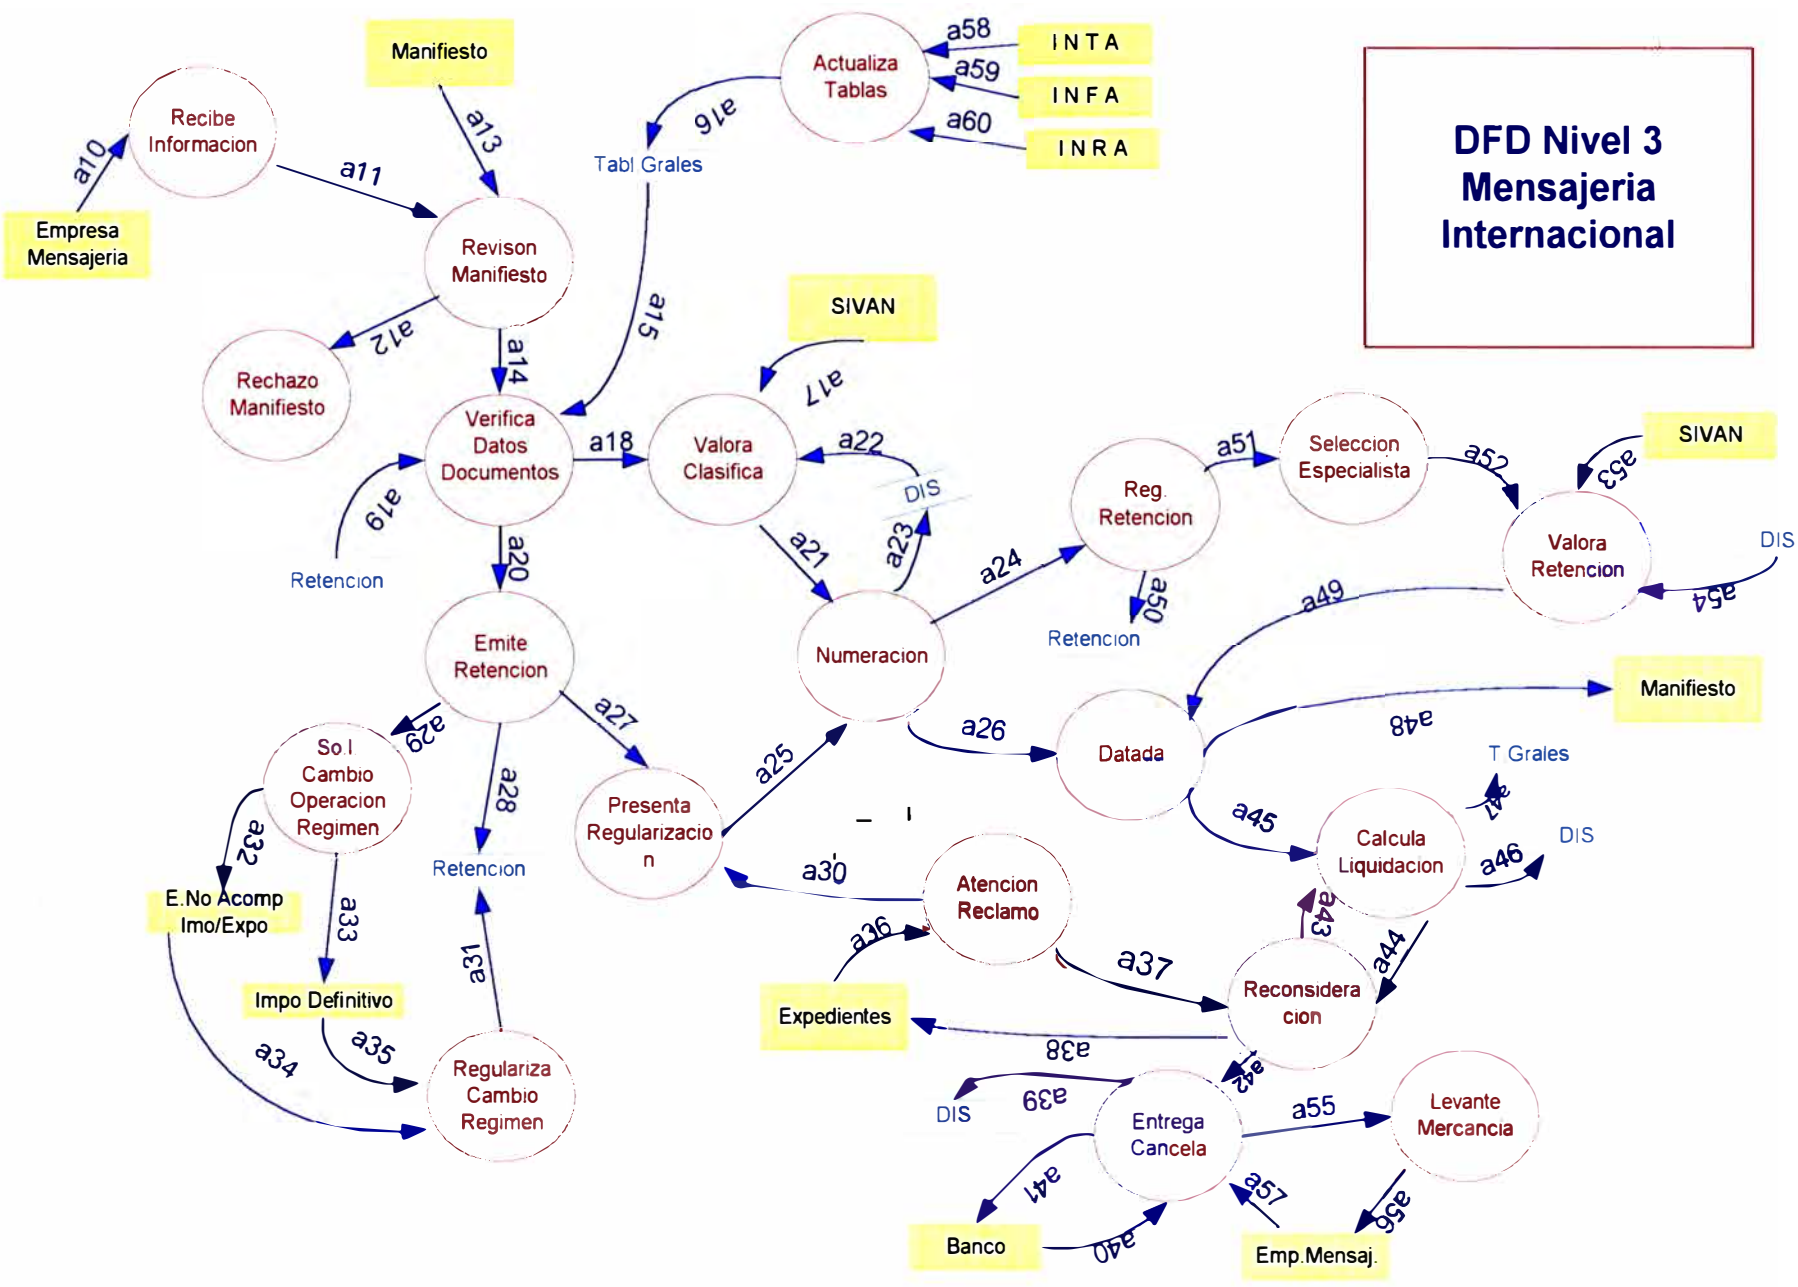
DFD Nivel 3
Mensajeria
Internacional

Manifiesto

Recibe Informacion

a10

Empresa Mensajeria

a11

a13

Revison Manifiesto

a12

Rechazo Manifiesto

a14

Actualiza Tablas

a58

INTA

a59

INFA

a60

INRA

a16

Tabl Grales

a15

SIVAN

a17

Verifica Datos Documentos

a18

Valora Clasifica

a22

DIS

a19

Retencion

a20

a21

a23

Emite Retencion

Numeracion

a24

Reg. Retencion

a50

Retencion

a51

Seleccion Especialista

a52

SIVAN

a53

Valora Retencion

DIS

a54

a49

Manifiesto

a48

a26

Datada

T Grales

a47

a45

Calcula Liquidacion

a46

DIS

a27

a25

Presenta Regularizacion

a29

So.l Cambio Operacion Regimen

a28

Retencion

a32

E.No Acomp Imo/Expo

a33

Impo Definitivo

a31

a34

a35

Regulariza Cambio Regimen

a30

Atencion Reclamo

a36

Expedientes

a37

a43

a44

Reconsideracion

a38

a42

DIS

a39

Entrega Cancela

a55

Levante Mercancia

a41

Banco

a40

a57

Emp.Mensaj.

a56